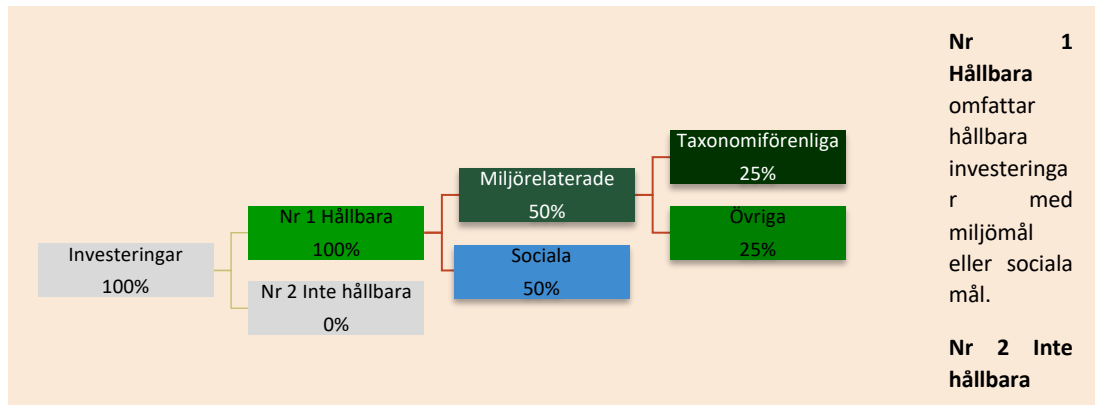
Investeringar
100%

Nr 1 Hållbara
100%

Nr 2 Inte hållbara
0%

Miljörelaterade
50%

Sociala
50%

Taxonomiförenliga
25%

Övriga
25%

**Nr 1 Hållbara** omfattar hållbara investeringar med miljömål eller sociala mål.

**Nr 2 Inte hållbara**